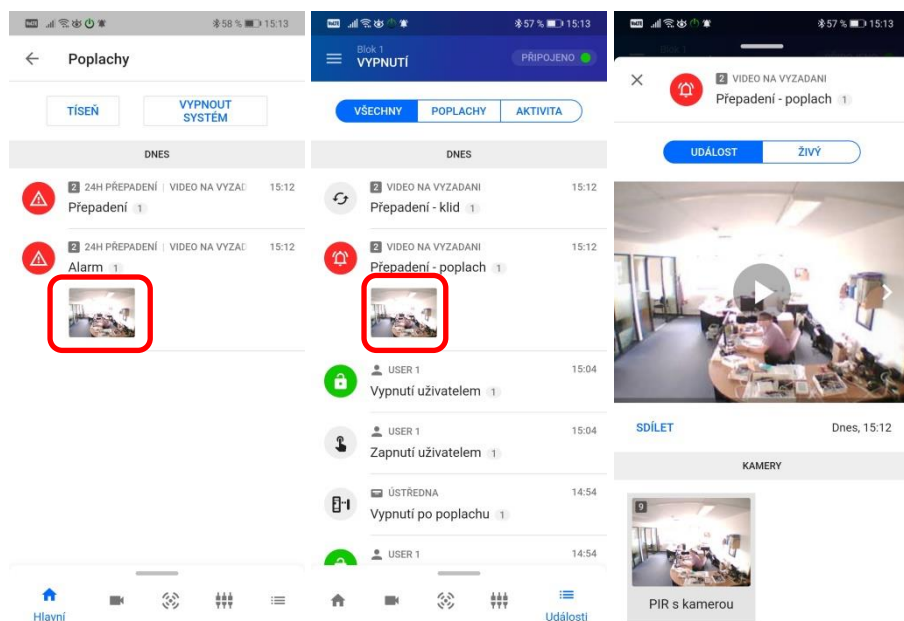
58 % 15:13

Poplachy

TÍSEŇ

VYPNOUT SYSTÉM

DNES

2 24H PŘEPADENÍ | VIDEO NA VYZAD 15:12

Přepadení 1

2 24H PŘEPADENÍ | VIDEO NA VYZAD 15:12

Alarm 1

Hlavní

57 % 15:13

Blok 1

VYPNUTÍ

PŘIPOJENO

VŠECHNY

POPLACHY

AKTIVITA

DNES

2 VIDEO NA VYZADANI 15:12

Přepadení - klid 1

2 VIDEO NA VYZADANI 15:12

Přepadení - poplach 1

USER 1 15:04

Vypnutí uživatelem 1

USER 1 15:04

Zapnutí uživatelem 1

ÚSTŘEDNA 14:54

Vypnutí po poplachu 1

USER 1 14:54

Události

57 % 15:13

Blok 1

2 VIDEO NA VYZADANI

Přepadení - poplach 1

UDÁLOST

ŽIVÝ

SDÍLET

Dnes, 15:12

KAMERY

9

PIR s kamerou